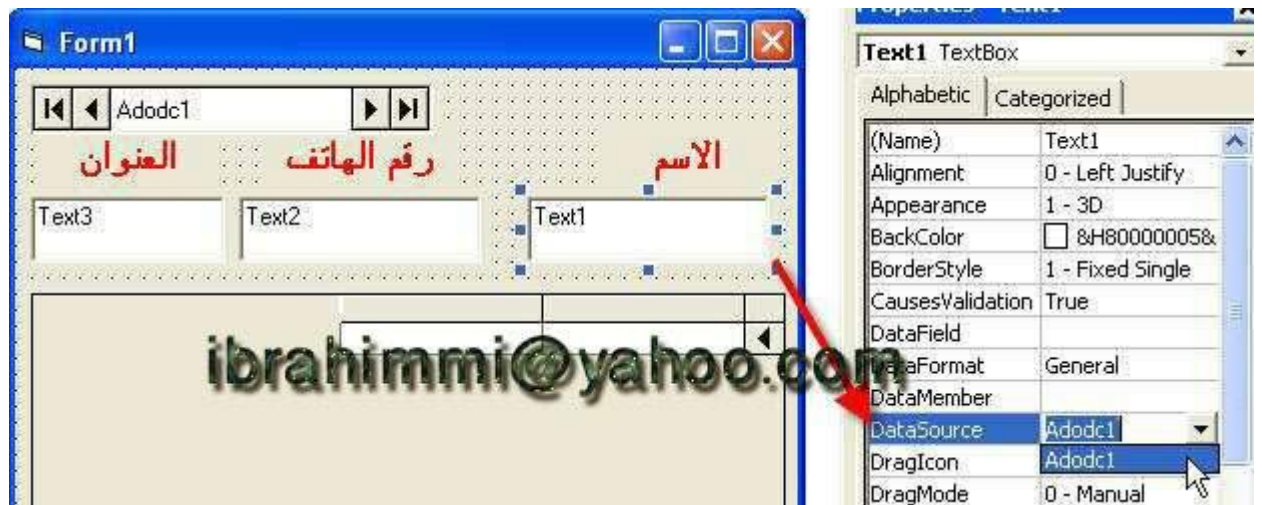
Form1

Adodc1

الاسم رقم الهاتف العنوان

Text1 Text2 Text3

ibrahimmi@yahoo.com

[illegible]

Text1 TextBox

Alphabetic | Categorized

| (Name) | Text1 |
|---|---|
| Alignment | 0 - Left Justify |
| Appearance | 1 - 3D |
| BackColor | &H80000005& |
| BorderStyle | 1 - Fixed Single |
| CausesValidation | True |
| DataField | |
| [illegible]aFormat | General |
| DataMember | |
| DataSource | Adodc1 |
| DragIcon | Adodc1 |
| DragMode | 0 - Manual |